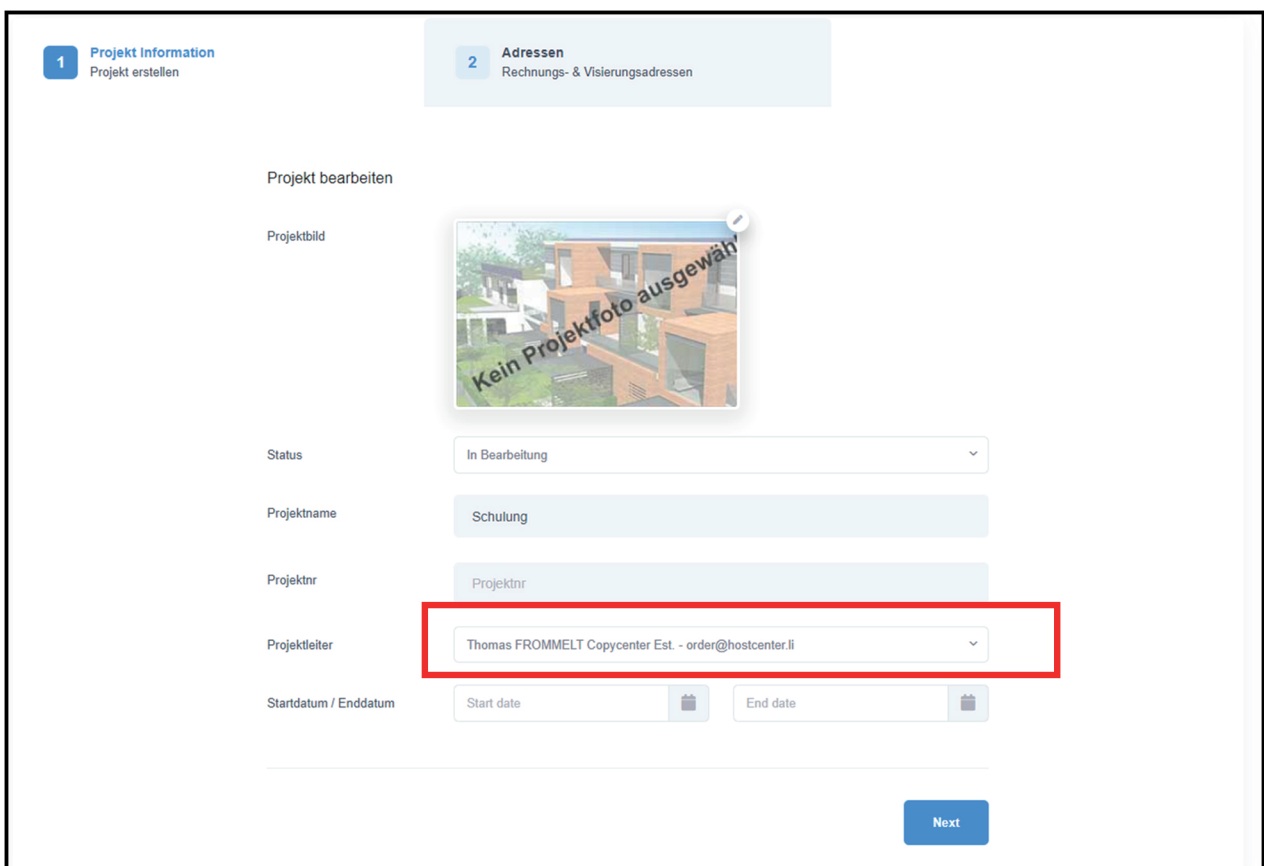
1 Projekt Information
Projekt erstellen

2 Adressen
Rechnungs- & Visierungsadressen

Projekt bearbeiten

Projektbild

Kein Projektfoto ausgewählt

Status
In Bearbeitung

Projektname
Schulung

Projektnr
Projektnr

Projektleiter
Thomas FROMMELT Copycenter Est. - order@hostcenter.li

Startdatum / Enddatum
Start date
End date

Next